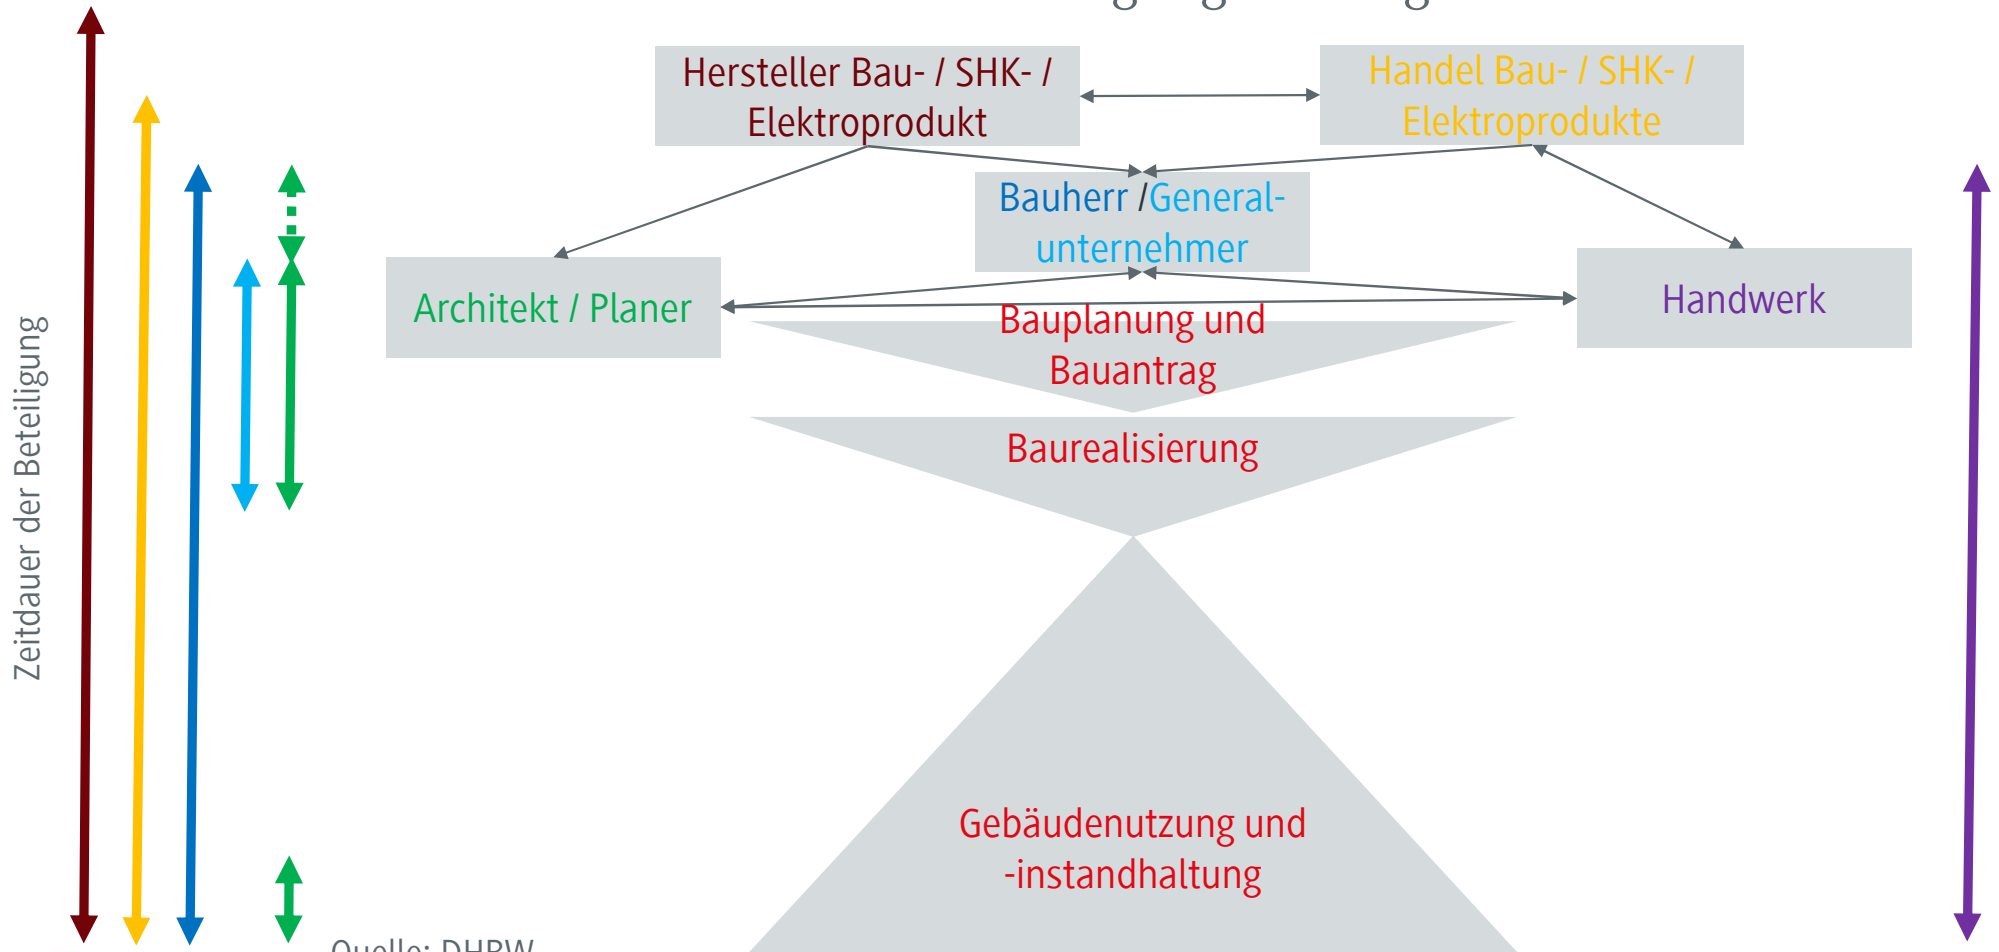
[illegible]

Hersteller Bau- / SHK- / Elektroprodukt

Handel Bau- / SHK- / Elektroprodukte

Bauherr /General-unternehmer

Architekt / Planer

Handwerk

Bauplanung und Bauantrag

Baurealisierung

Gebäudenutzung und -instandhaltung

Zeitdauer der Beteiligung

Quelle: DHBW